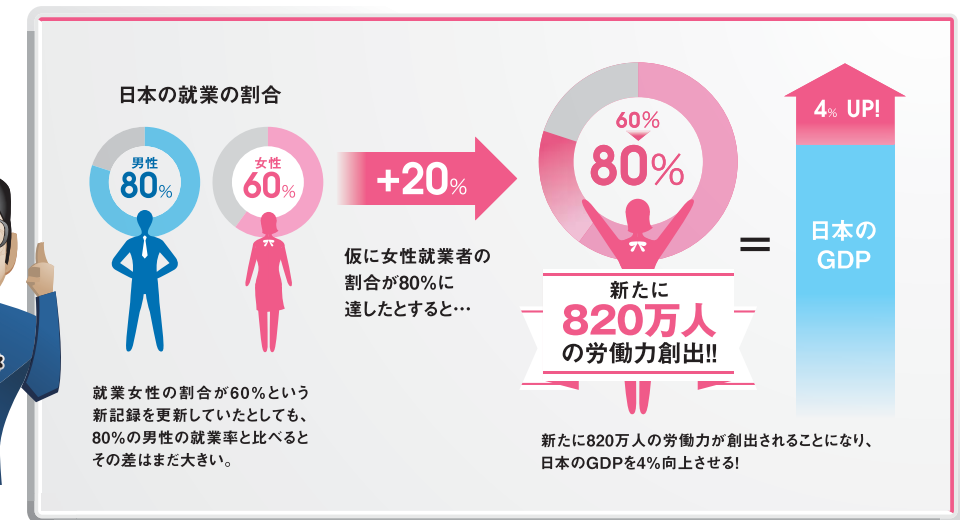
日本の就業の割合

男性
80%

女性
60%

就業女性の割合が60%という新記録を更新していたとしても、80%の男性の就業率と比べるとその差はまだ大きい。

+20%

仮に女性就業者の割合が80%に達したとすると…

60%
80%

新たに
820万人
の労働力創出!!

=

4% UP!

日本の
GDP

新たに820万人の労働力が創出されることになり、日本のGDPを4%向上させる!